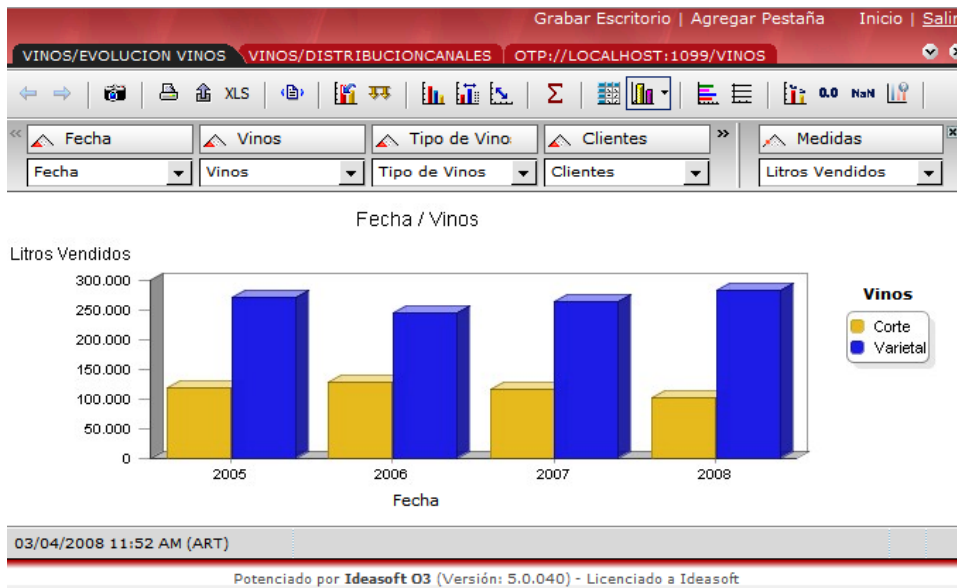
Grabar Escritorio | Agregar Pestaña Inicio | Salir

VINOS/EVOLUCION VINOS VINOS/DISTRIBUCIONCANALES OTP://LOCALHOST:1099/VINOS

XLS 0.0 NaN

Fecha Vinos Tipo de Vino Clientes Medidas

Fecha Vinos Tipo de Vinos Clientes Litros Vendidos

Fecha / Vinos

Litros Vendidos

300.000
250.000
200.000
150.000
100.000
50.000
0

2005 2006 2007 2008

Fecha

Vinos
Corte
Varietal

03/04/2008 11:52 AM (ART)

Potenciado por **Ideasoft O3** (Versión: 5.0.040) - Licenciado a Ideasoft